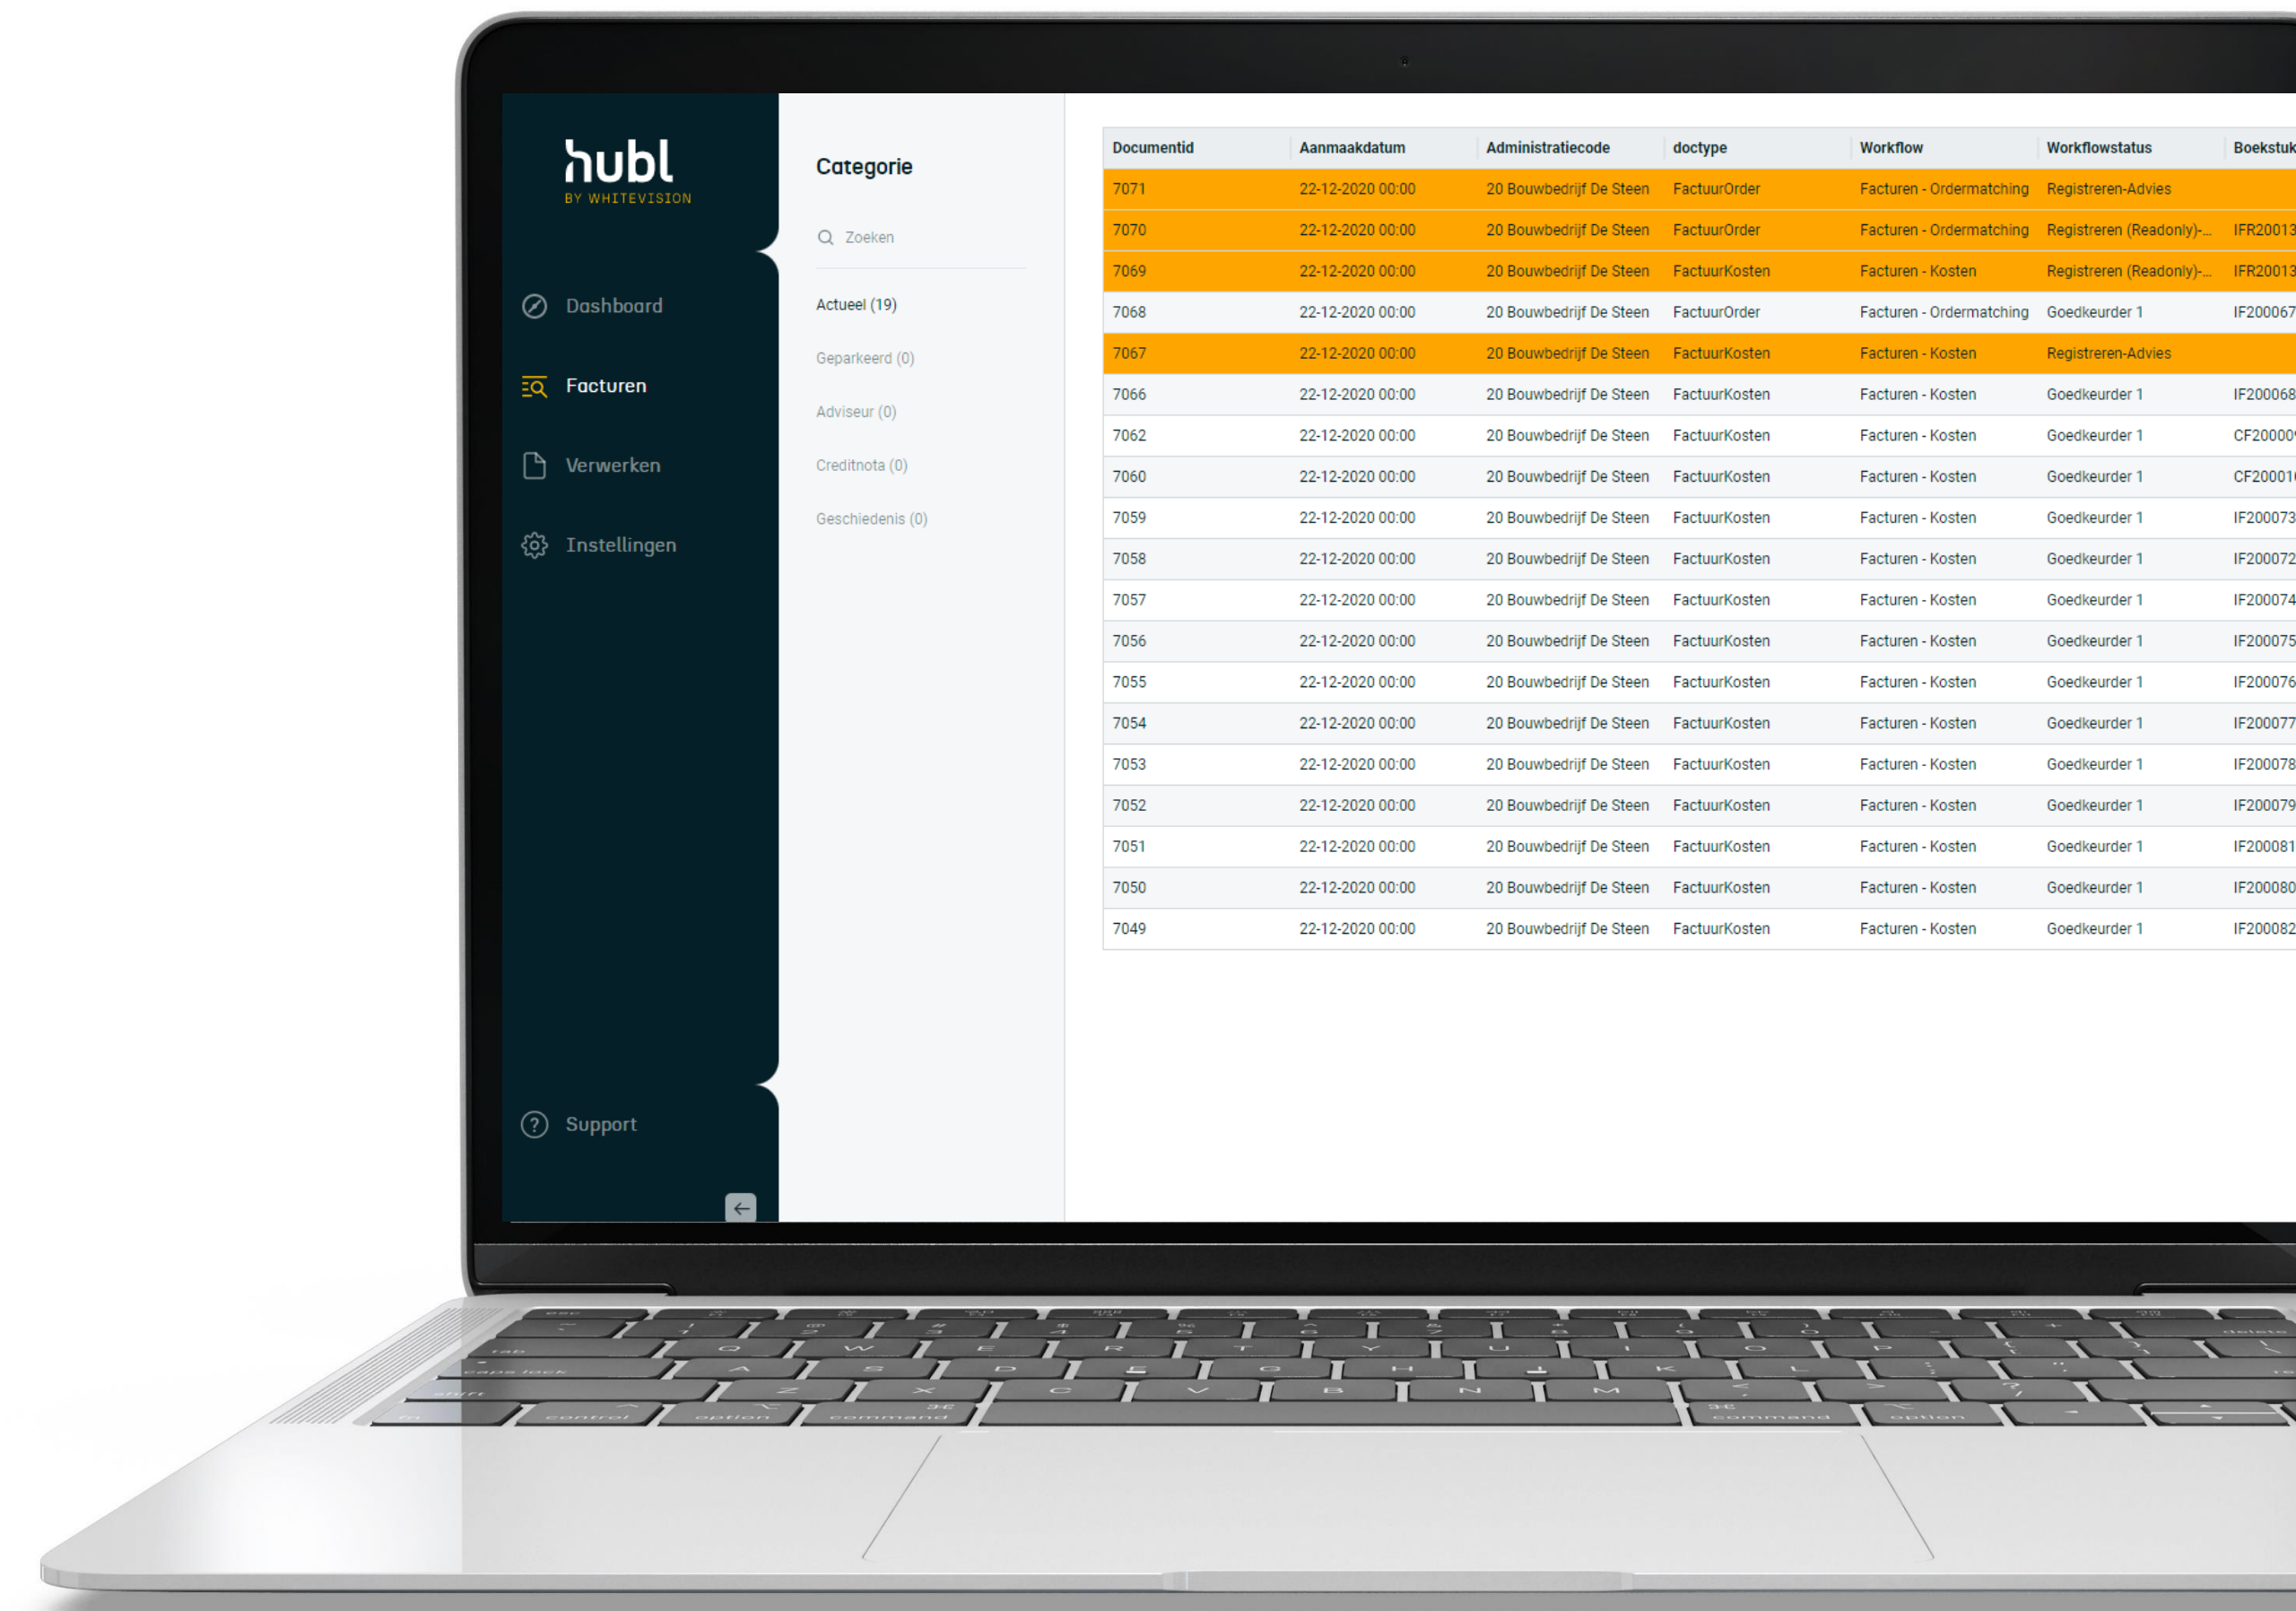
hubl
BY WHITEVISION

Dashboard
Facturen
Verwerken
Instellingen

Support

Categorie

Zoeken

Actueel (19)
Geparkeerd (0)
Adviseur (0)
Creditnota (0)
Geschiedenis (0)

| Documentid | Aanmaakdatum | Administratiecode | doctype | Workflow | Workflowstatus | Boekstuk |
|---|---|---|---|---|---|---|
| 7071 | 22-12-2020 00:00 | 20 Bouwbedrijf De Steen | FactuurOrder | Facturen - Ordermatching | Registreren-Advies | |
| 7070 | 22-12-2020 00:00 | 20 Bouwbedrijf De Steen | FactuurOrder | Facturen - Ordermatching | Registreren (Readonly)-... | IFR20013 |
| 7069 | 22-12-2020 00:00 | 20 Bouwbedrijf De Steen | FactuurKosten | Facturen - Kosten | Registreren (Readonly)-... | IFR20013 |
| 7068 | 22-12-2020 00:00 | 20 Bouwbedrijf De Steen | FactuurOrder | Facturen - Ordermatching | Goedkeurder 1 | IF200067 |
| 7067 | 22-12-2020 00:00 | 20 Bouwbedrijf De Steen | FactuurKosten | Facturen - Kosten | Registreren-Advies | |
| 7066 | 22-12-2020 00:00 | 20 Bouwbedrijf De Steen | FactuurKosten | Facturen - Kosten | Goedkeurder 1 | IF200068 |
| 7062 | 22-12-2020 00:00 | 20 Bouwbedrijf De Steen | FactuurKosten | Facturen - Kosten | Goedkeurder 1 | CF20000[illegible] |
| 7060 | 22-12-2020 00:00 | 20 Bouwbedrijf De Steen | FactuurKosten | Facturen - Kosten | Goedkeurder 1 | CF20001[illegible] |
| 7059 | 22-12-2020 00:00 | 20 Bouwbedrijf De Steen | FactuurKosten | Facturen - Kosten | Goedkeurder 1 | IF200073 |
| 7058 | 22-12-2020 00:00 | 20 Bouwbedrijf De Steen | FactuurKosten | Facturen - Kosten | Goedkeurder 1 | IF200072 |
| 7057 | 22-12-2020 00:00 | 20 Bouwbedrijf De Steen | FactuurKosten | Facturen - Kosten | Goedkeurder 1 | IF200074 |
| 7056 | 22-12-2020 00:00 | 20 Bouwbedrijf De Steen | FactuurKosten | Facturen - Kosten | Goedkeurder 1 | IF200075 |
| 7055 | 22-12-2020 00:00 | 20 Bouwbedrijf De Steen | FactuurKosten | Facturen - Kosten | Goedkeurder 1 | IF200076 |
| 7054 | 22-12-2020 00:00 | 20 Bouwbedrijf De Steen | FactuurKosten | Facturen - Kosten | Goedkeurder 1 | IF200077 |
| 7053 | 22-12-2020 00:00 | 20 Bouwbedrijf De Steen | FactuurKosten | Facturen - Kosten | Goedkeurder 1 | IF200078 |
| 7052 | 22-12-2020 00:00 | 20 Bouwbedrijf De Steen | FactuurKosten | Facturen - Kosten | Goedkeurder 1 | IF200079 |
| 7051 | 22-12-2020 00:00 | 20 Bouwbedrijf De Steen | FactuurKosten | Facturen - Kosten | Goedkeurder 1 | IF200081 |
| 7050 | 22-12-2020 00:00 | 20 Bouwbedrijf De Steen | FactuurKosten | Facturen - Kosten | Goedkeurder 1 | IF200080 |
| 7049 | 22-12-2020 00:00 | 20 Bouwbedrijf De Steen | FactuurKosten | Facturen - Kosten | Goedkeurder 1 | IF200082 |